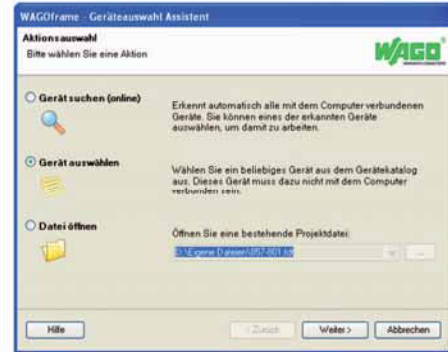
WAGOframe - Geräteauswahl Assistent

Aktionsauswahl
Bitte wählen Sie eine Aktion

WAGO

Gerät suchen (online)

Erkennt automatisch alle mit dem Computer verbundenen Geräte. Sie können eines der erkannten Geräte auswählen, um damit zu arbeiten.

Gerät auswählen

Wählen Sie ein beliebiges Gerät aus dem Gerätekatalog aus. Dieses Gerät muss dazu nicht mit dem Computer verbunden sein.

Datei öffnen

Öffnen Sie eine bestehende Projektdatei:

D:\Eigene Dateien\857-801.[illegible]

...

Hilfe

< Zurück

Weiter >

Abbrechen